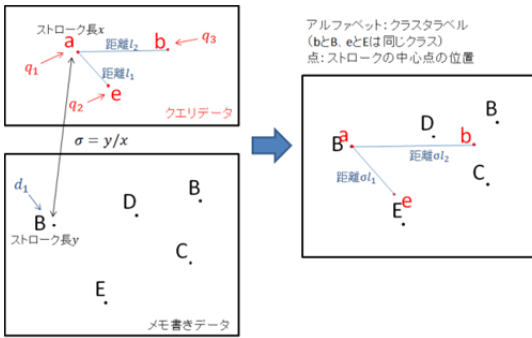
ストローク長$x$
a
b
$q_3$
距離$l_2$
$q_1$
距離$l_1$
$q_2$
e
クエリデータ

$\sigma = y/x$

$d_1$
B
D
B
ストローク長$y$
C
E
メモ書きデータ

アルファベット：クラスタラベル
（bとB、eとEは同じクラス）
点：ストロークの中心点の位置

B
D
a
b
B
距離$\sigma l_2$
C
距離$\sigma l_1$
e
E